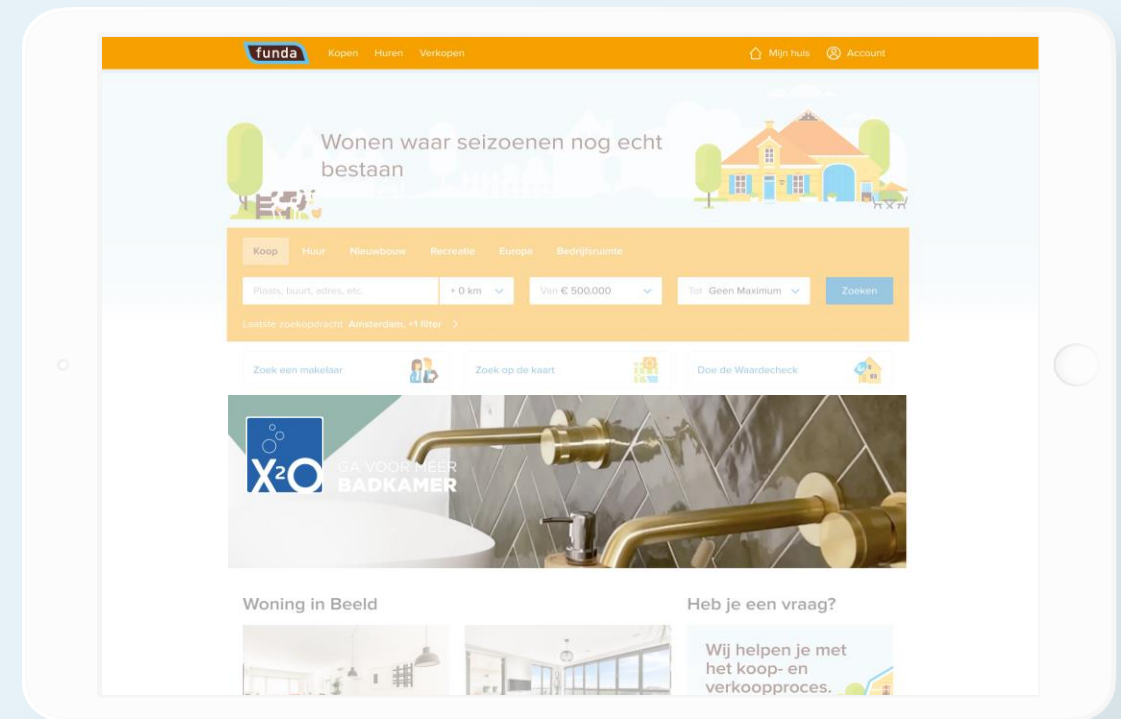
funda Kopen Huren Verkopen Mijn huis Account

Wonen waar seizoenen nog echt bestaan

Koop Huur Nieuwbouw Recreatie Europa Bedrijfsruimte

Plaats, buurt, adres, etc. + 0 km Van € 500.000 Tot Geen Maximum Zoeken

Laatste zoekopdracht Amsterdam, +1 filter

Zoek een makelaar Zoek op de kaart Doe de Waardecheck

X2O GA VOOR MEER BADKAMER

Woning in Beeld

Heb je een vraag?

Wij helpen je met het koop- en verkoopproces.